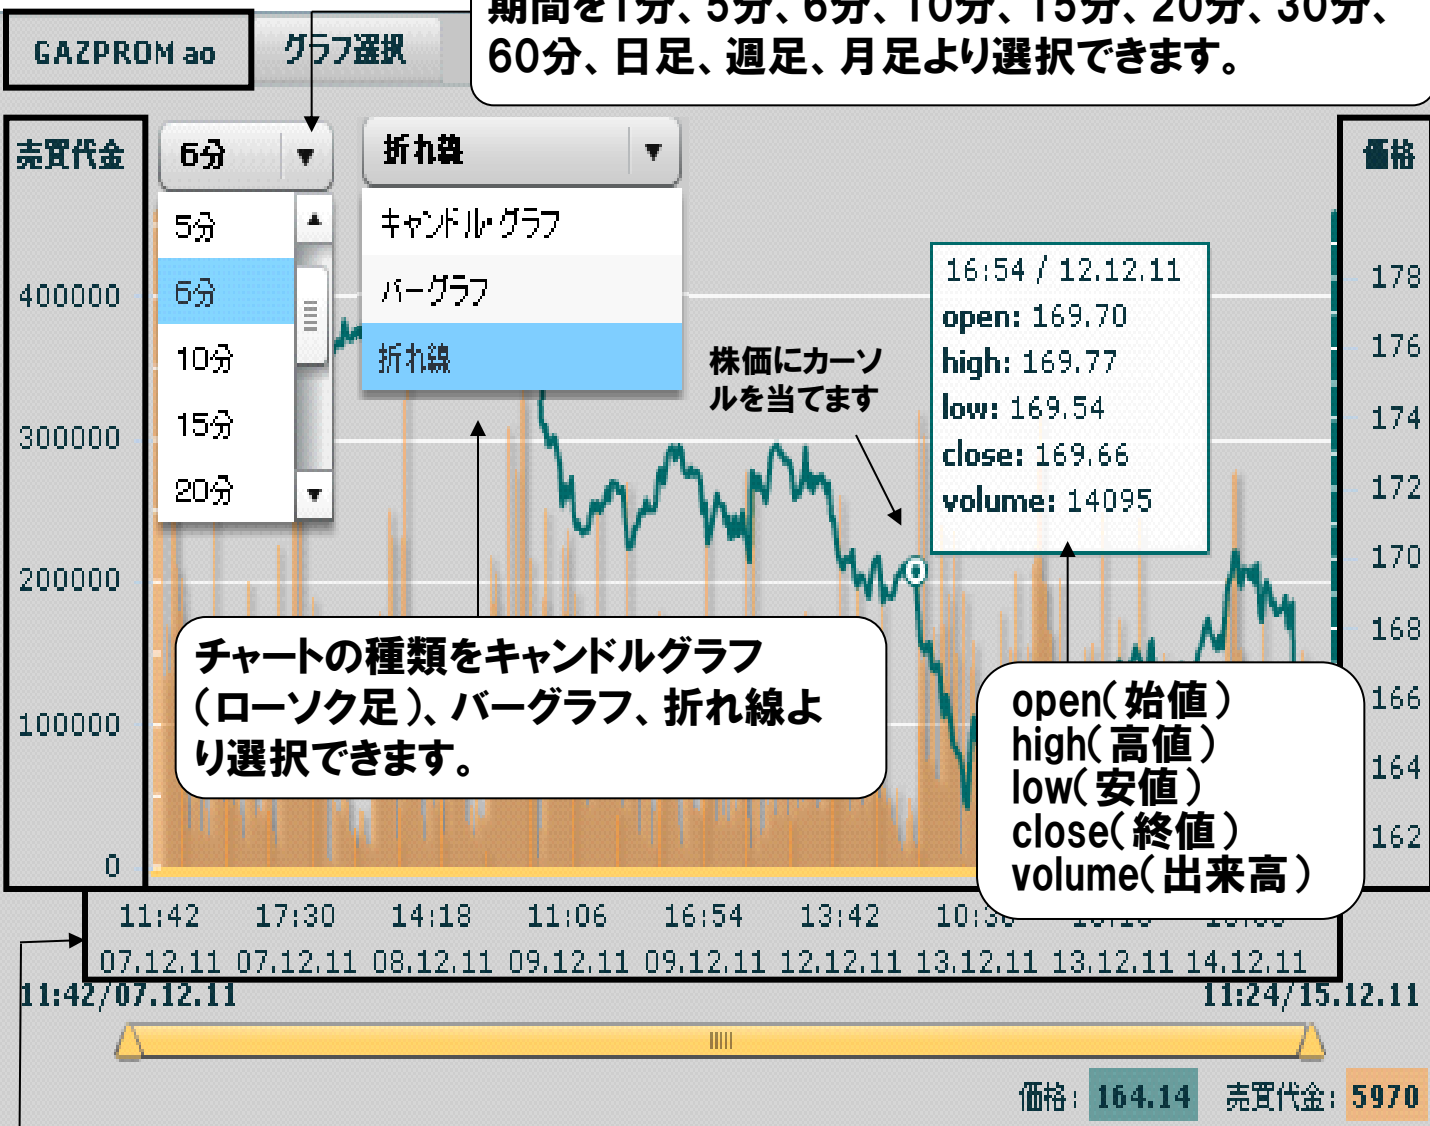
GAZPROM ao

グラフ選択

期間を1分、5分、6分、10分、15分、20分、30分、60分、日足、週足、月足より選択できます。

売買代金

6分 ▼

5分
6分
10分
15分
20分

折れ線 ▼

キャンドル・グラフ
バーグラフ
折れ線

価格

16:54 / 12.12.11
open: 169.70
high: 169.77
low: 169.54
close: 169.66
volume: 14095

株価にカーソルを当てます

400000
300000
200000
100000
0

178
176
174
172
170
168
166
164
162

チャートの種類をキャンドルグラフ(ローソク足)、バーグラフ、折れ線より選択できます。

open(始値)
high(高値)
low(安値)
close(終値)
volume(出来高)

| 11:42 | 17:30 | 14:18 | 11:06 | 16:54 | 13:42 | 10:30 | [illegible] | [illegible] |
|---|---|---|---|---|---|---|---|---|
| 07.12.11 | 07.12.11 | 08.12.11 | 09.12.11 | 09.12.11 | 12.12.11 | 13.12.11 | 13.12.11 | 14.12.11 |

11:42/07.12.11

11:24/15.12.11

価格: 164.14 売買代金: 5970